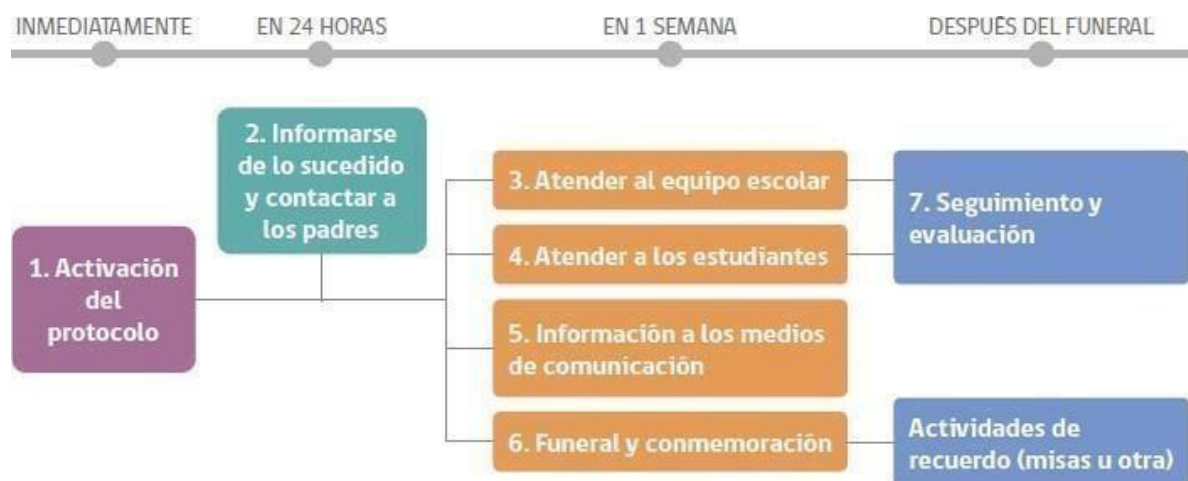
INMEDIATAMENTE

EN 24 HORAS

EN 1 SEMANA

DESPUÉS DEL FUNERAL

1. Activación del protocolo

2. Informarse de lo sucedido y contactar a los padres

3. Atender al equipo escolar

4. Atender a los estudiantes

5. Información a los medios de comunicación

6. Funeral y conmemoración

7. Seguimiento y evaluación

Actividades de recuerdo (misas u otra)